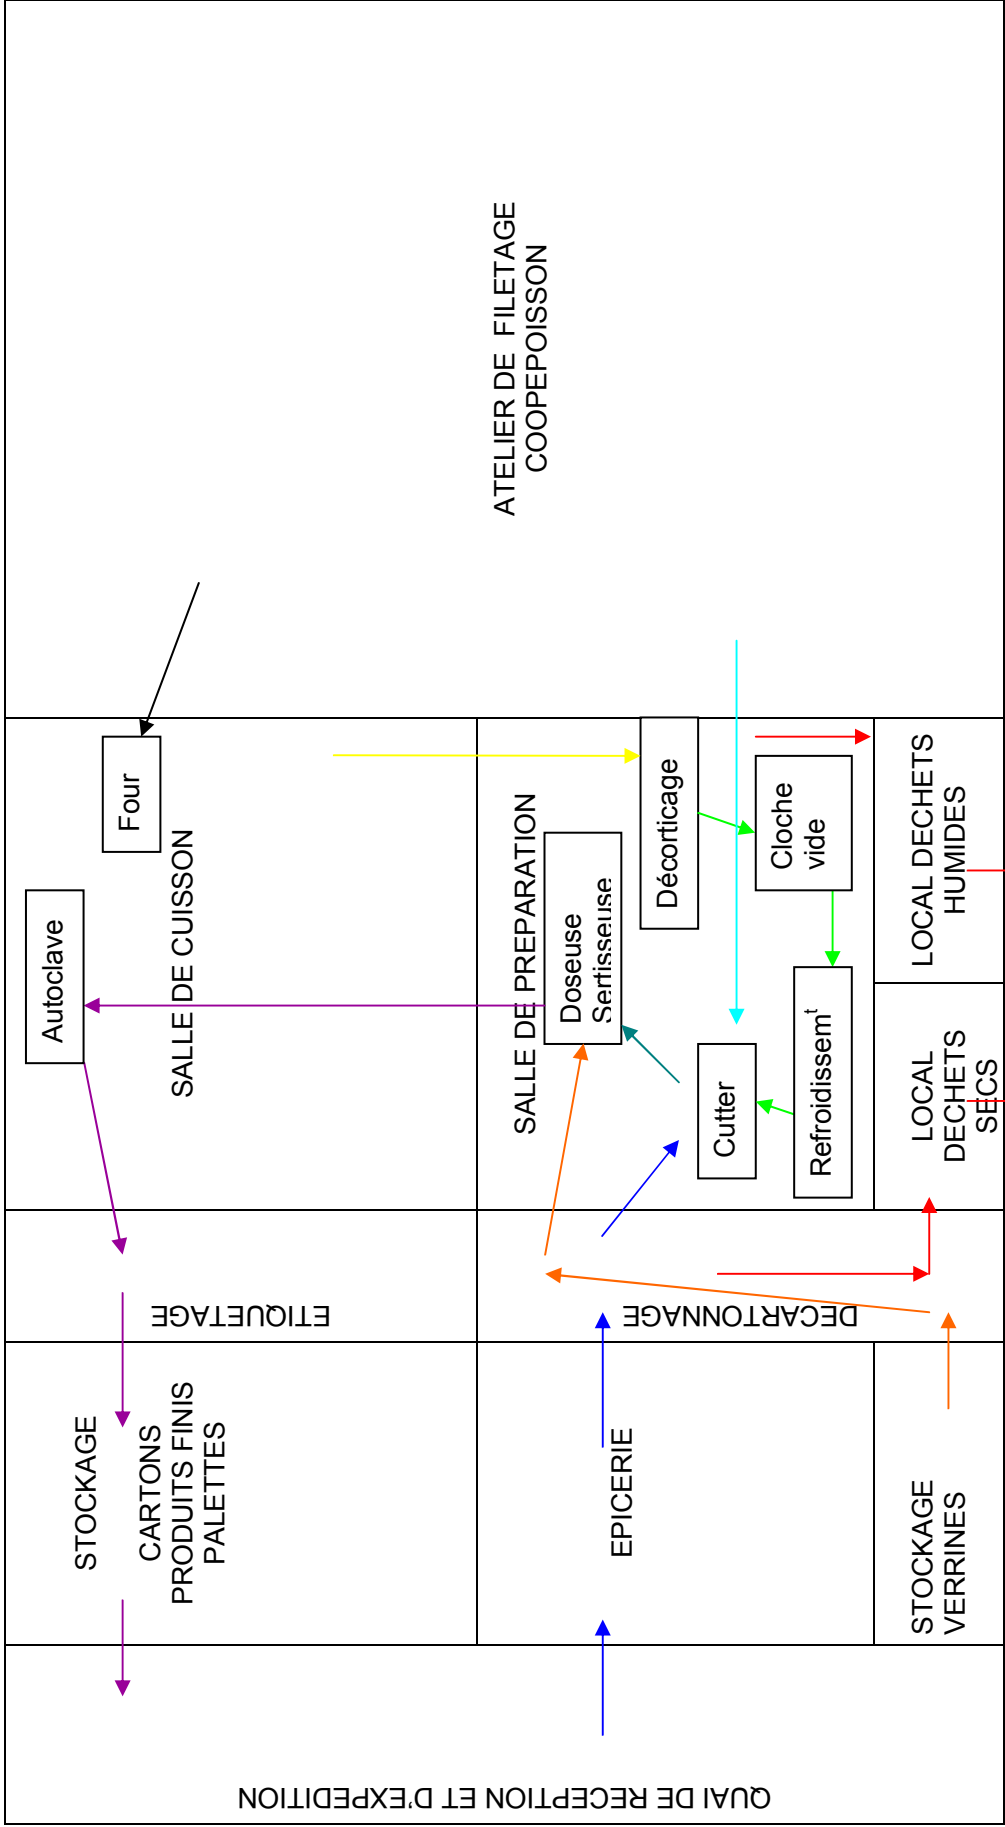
ATELIER DE FILETAGE
COOPEPOISSON

Four

Autoclave

SALLE DE CUISSON

SALLE DE PREPARATION

Doseuse
Sertisseuse

Décorticage

Cloche
vide

Cutter

Refroidissem$^t$

LOCAL DECHETS
HUMIDES

LOCAL
DECHETS
SECS

ETIQUETAGE

DECARTONNAGE

STOCKAGE
CARTONS
PRODUITS FINIS
PALETTES

EPICERIE

STOCKAGE
VERRINES

QUAI DE RECEPTION ET D'EXPEDITION